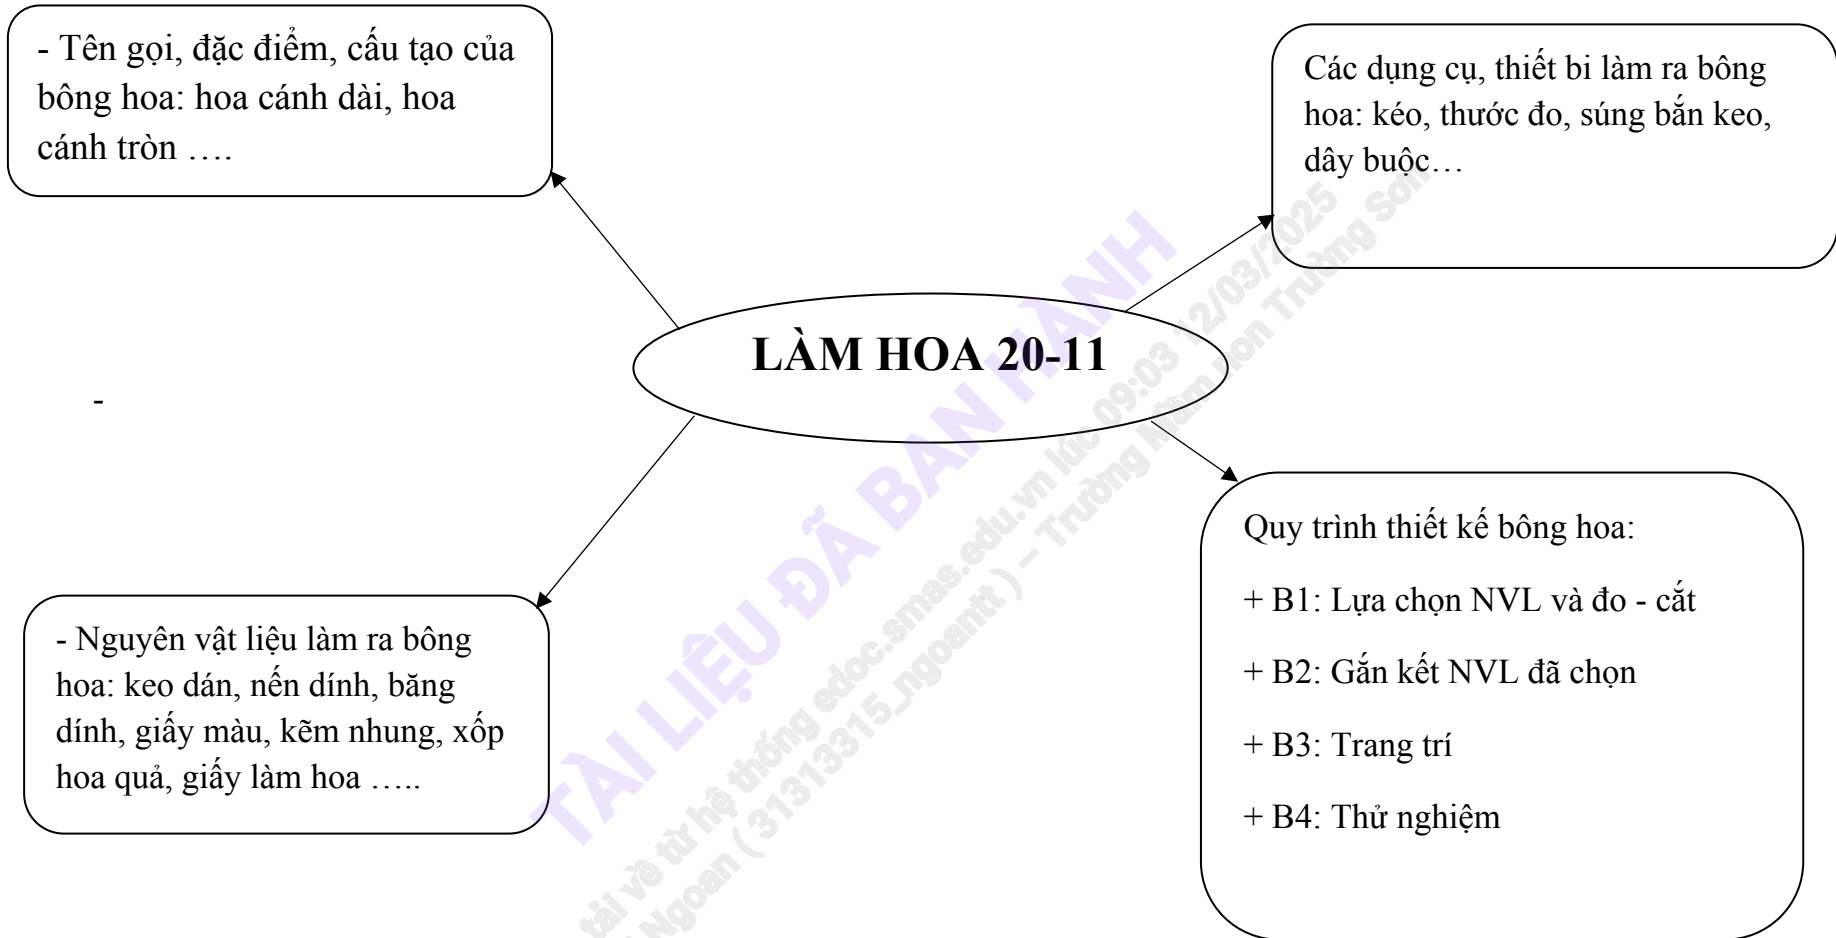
- Tên gọi, đặc điểm, cấu tạo của bông hoa: hoa cánh dài, hoa cánh tròn ….

Các dụng cụ, thiết bi làm ra bông hoa: kéo, thước đo, súng bắn keo, dây buộc…

LÀM HOA 20-11

-

Quy trình thiết kế bông hoa:

+ B1: Lựa chọn NVL và đo - cắt

+ B2: Gắn kết NVL đã chọn

+ B3: Trang trí

+ B4: Thử nghiệm

- Nguyên vật liệu làm ra bông hoa: keo dán, nến dính, băng dính, giấy màu, kẽm nhung, xốp hoa quả, giấy làm hoa …..

TÀI LIỆU ĐÃ BAN HÀNH

tải về từ hệ thống edoc.smas.edu.vn lúc 09:03 12/03/2025

Ngoan ( 31313315_ngoantt ) – Trường Mầm non Trường Sơn